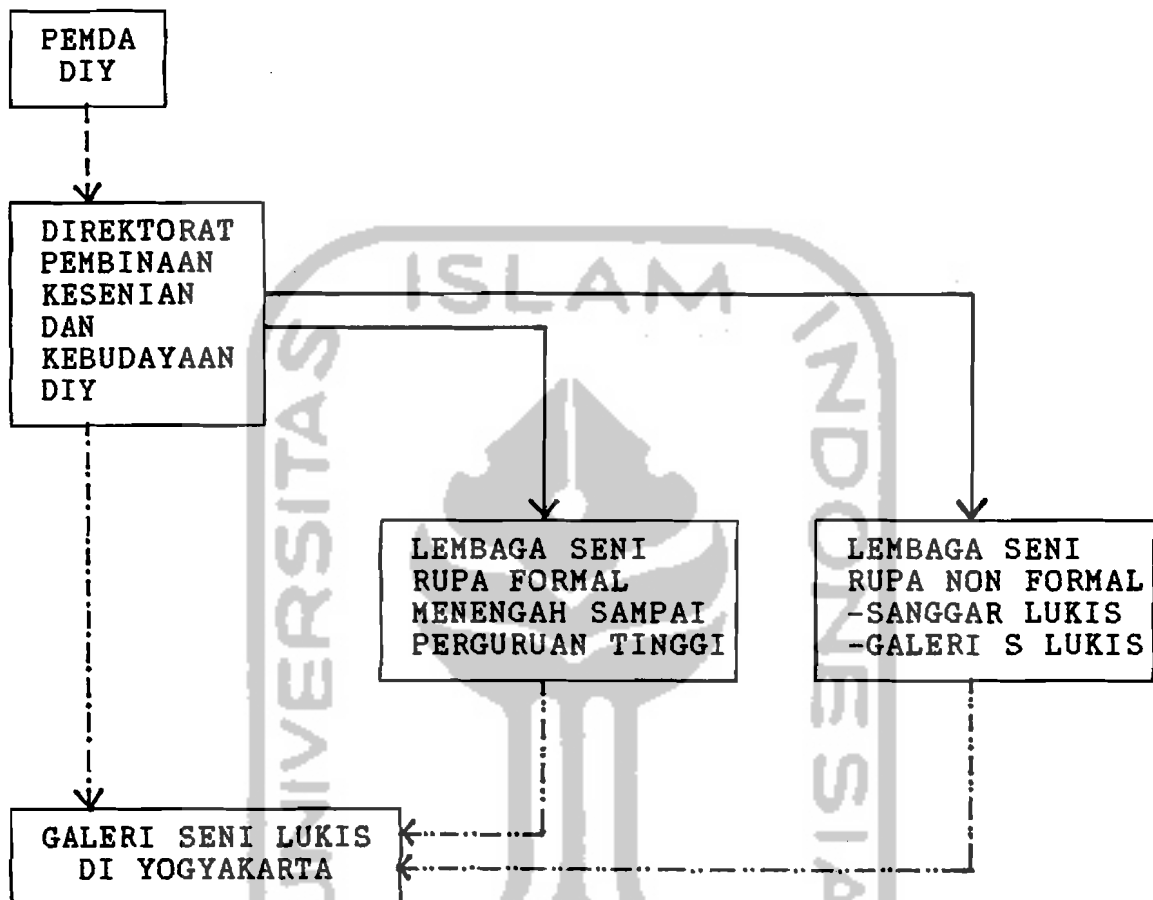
PEMDA DIY

DIREKTORAT PEMBINAAN KESENIAN DAN KEBUDAYAAN DIY

LEMBAGA SENI RUPA FORMAL MENENGAH SAMPAI PERGURUAN TINGGI

LEMBAGA SENI RUPA NON FORMAL
-SANGGAR LUKIS
-GALERI S LUKIS

GALERI SENI LUKIS DI YOGYAKARTA

UNIVERSITAS ISLAM INDONESIA